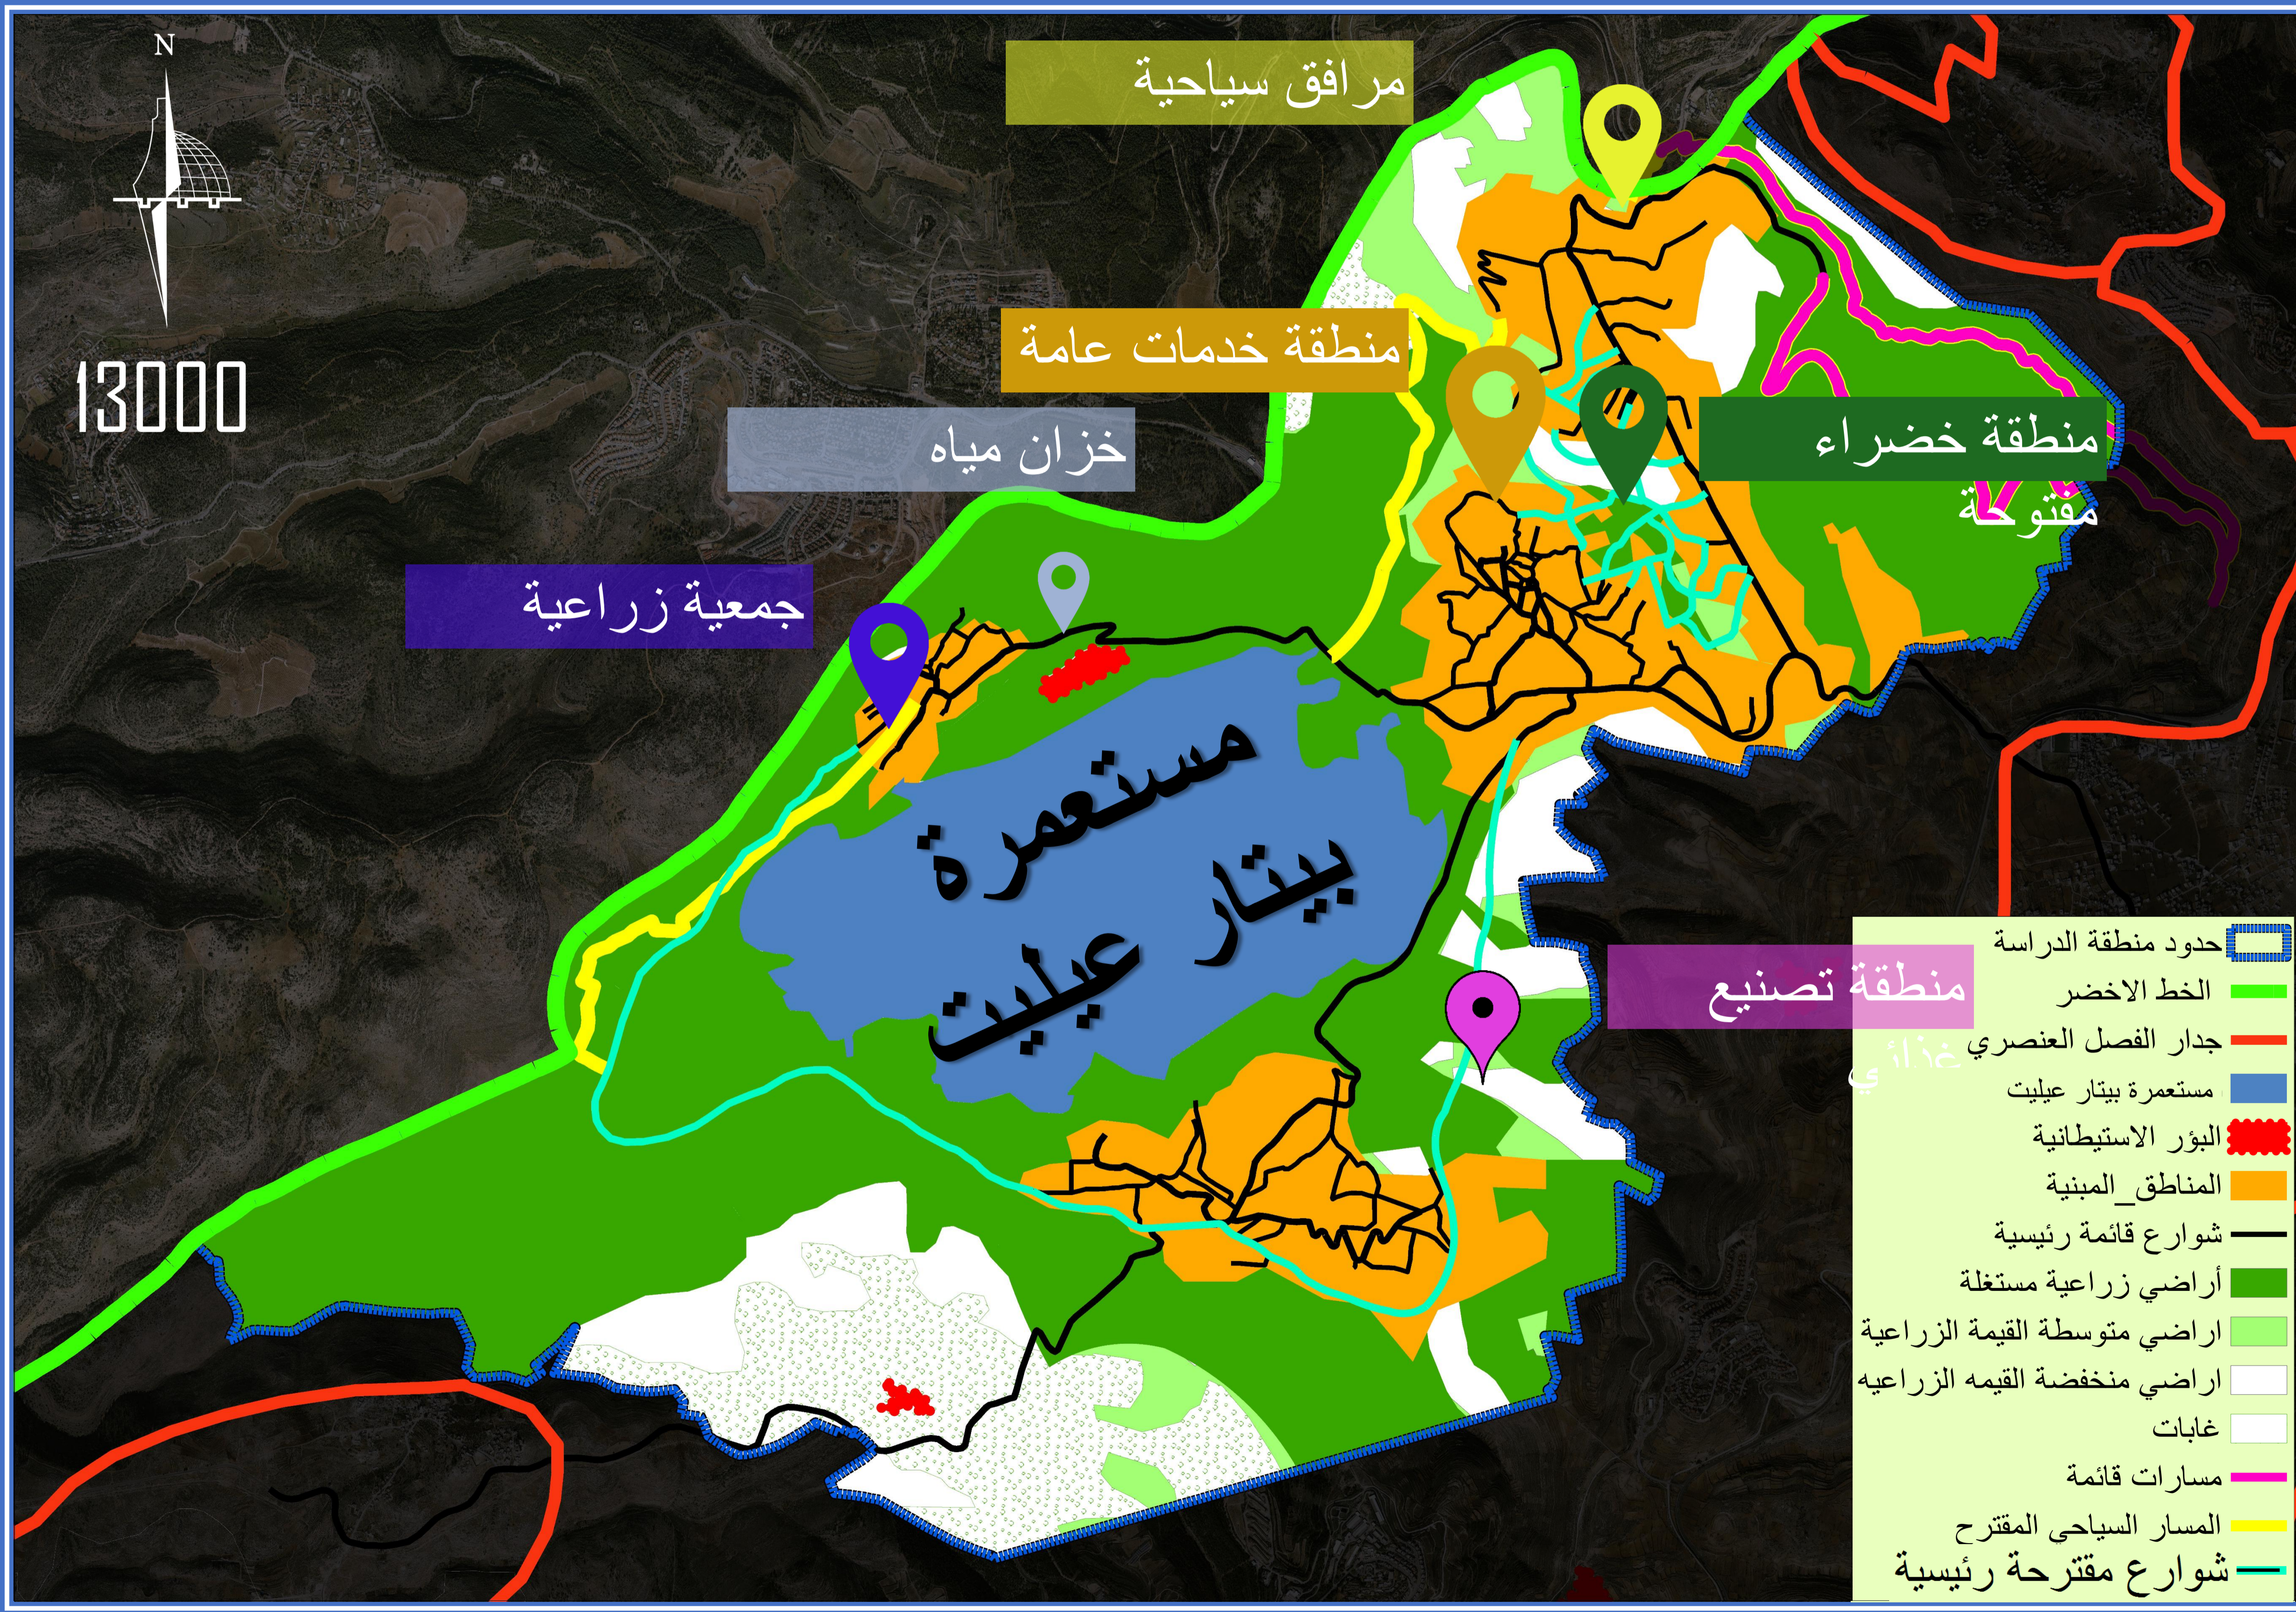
N

13000

مرافق سياحية

منطقة خدمات عامة

خزان مياه

منطقة خضراء مفتوحة

جمعية زراعية

مستعمرة بيتار عيليت

منطقة تصنيع غذائي

حدود منطقة الدراسة
الخط الاخضر
جدار الفصل العنصري
مستعمرة بيتار عيليت
البؤر الاستيطانية
المناطق_المبنية
شوارع قائمة رئيسية
أراضي زراعية مستغلة
اراضي متوسطة القيمة الزراعية
اراضي منخفضة القيمه الزراعيه
غابات
مسارات قائمة
المسار السياحى المقترح
شوارع مقترحة رئيسية